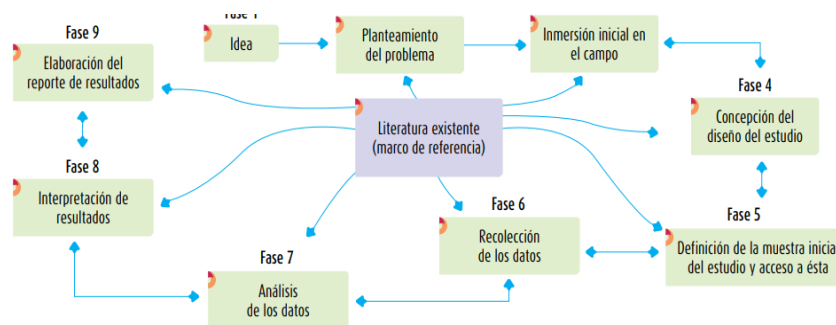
Fase 9
Elaboración del reporte de resultados

Fase 1
Idea

Planteamiento del problema

Inmersión inicial en el campo

Fase 4
Concepción del diseño del estudio

Literatura existente (marco de referencia)

Fase 8
Interpretación de resultados

Fase 6
Recolección de los datos

Fase 5
Definición de la muestra inicia del estudio y acceso a ésta

Fase 7
Análisis de los datos